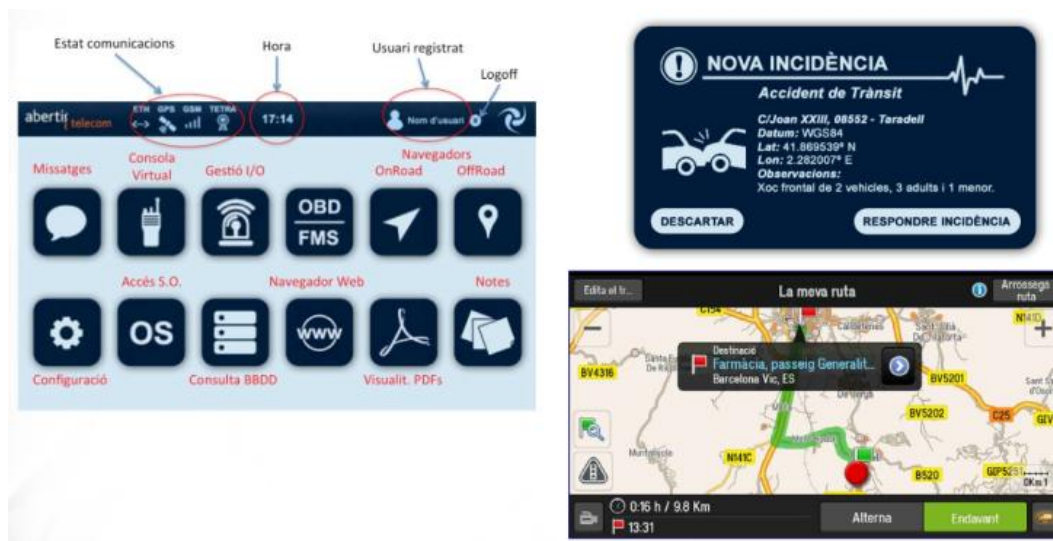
Estat comunicacions

Hora

Usuari registrat

Logoff

abertis telecom

ETH GPS GSM TETRA

17:14

Nom d'usuari

Missatges

Consola Virtual

Gestió I/O

Navegadors

OnRoad

OffRoad

OBD

FMS

Accés S.O.

Navegador Web

Notes

OS

www

Configuració

Consulta BBDD

Visualit. PDFs

NOVA INCIDÈNCIA

Accident de Trànsit

C/Joan XXIII, 08552 - Taradell
Datum: WGS84
Lat: 41.869539º N
Lon: 2.282007º E
Observacions:
Xoc frontal de 2 vehicles, 3 adults i 1 menor.

DESCARTAR

RESPONDRE INCIDÈNCIA

Edita el tr...

La meva ruta

Arrossega ruta

Destinació

Farmàcia, passeig Generalit...

Barcelona Vic, ES

C154

BV4316

BV5201

BV5202

C25

N141C

N141D

B520

GIPS231

0:16 h / 9.8 Km

13:31

Alterna

Endavant